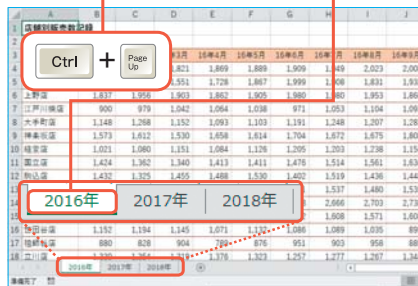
店舗別販売数記録

Ctrl + Page Up

| | A | B | C | D | E | F | G | H | I | J |
|---|---|---|---|---|---|---|---|---|---|---|
| 1 | 店舗別販売数記録 | | | | | | | | | |
| 2 | | | | 16年3月 | 16年4月 | 16年5月 | 16年6月 | 16年7月 | 16年8月 | 16年 |
| 3 | | | | 1,821 | 1,869 | 1,889 | 1,909 | 1,949 | 2,023 | 2,00 |
| 4 | | | | 1,551 | 1,728 | 1,867 | 1,999 | 1,808 | 1,831 | 1,93 |
| 5 | 上野店 | 1,837 | 1,956 | 1,903 | 1,862 | 1,905 | 1,980 | 1,980 | 1,953 | 1,86 |
| 6 | 江戸川橋店 | 900 | 979 | 1,042 | 1,064 | 1,038 | 971 | 1,053 | 1,104 | 1,09 |
| 7 | 大手町店 | 1,148 | 1,268 | 1,152 | 1,093 | 1,103 | 1,191 | 1,247 | 1,216 | 1,17 |
| 8 | 神泉坂店 | 1,573 | 1,612 | 1,530 | 1,658 | 1,614 | 1,704 | 1,672 | 1,675 | 1,80 |
| 9 | 祖堂店 | 1,021 | 1,080 | 1,151 | 1,084 | 1,126 | 1,205 | 1,203 | 1,238 | 1,19 |
| 10 | 国立店 | 1,424 | 1,362 | 1,340 | 1,413 | 1,411 | 1,476 | 1,514 | 1,561 | 1,63 |
| 11 | 駒込店 | 1,432 | 1,325 | 1,455 | 1,488 | 1,530 | 1,402 | 1,470 | 1,536 | 1,44 |
| 12 | | | | | | | | 1,537 | 1,480 | 1,53 |
| 13 | | | | | | | | 2,666 | 2,703 | 2,73 |
| 14 | | | | | | | | 1,608 | 1,571 | 1,60 |
| 15 | 世田谷店 | 1,152 | 1,194 | 1,145 | 1,071 | 1,132 | 1,086 | 1,089 | 1,035 | 89 |
| 16 | 恒積橋店 | 880 | 828 | 904 | 786 | 876 | 951 | 903 | 958 | 88 |
| 17 | 立川店 | 1,304 | 1,330 | 1,376 | 1,323 | 1,257 | 1,277 | 1,267 | 1,3 | |

2016年 | 2017年 | 2018年

2016年 | 2017年 | 2018年 | +

準備完了